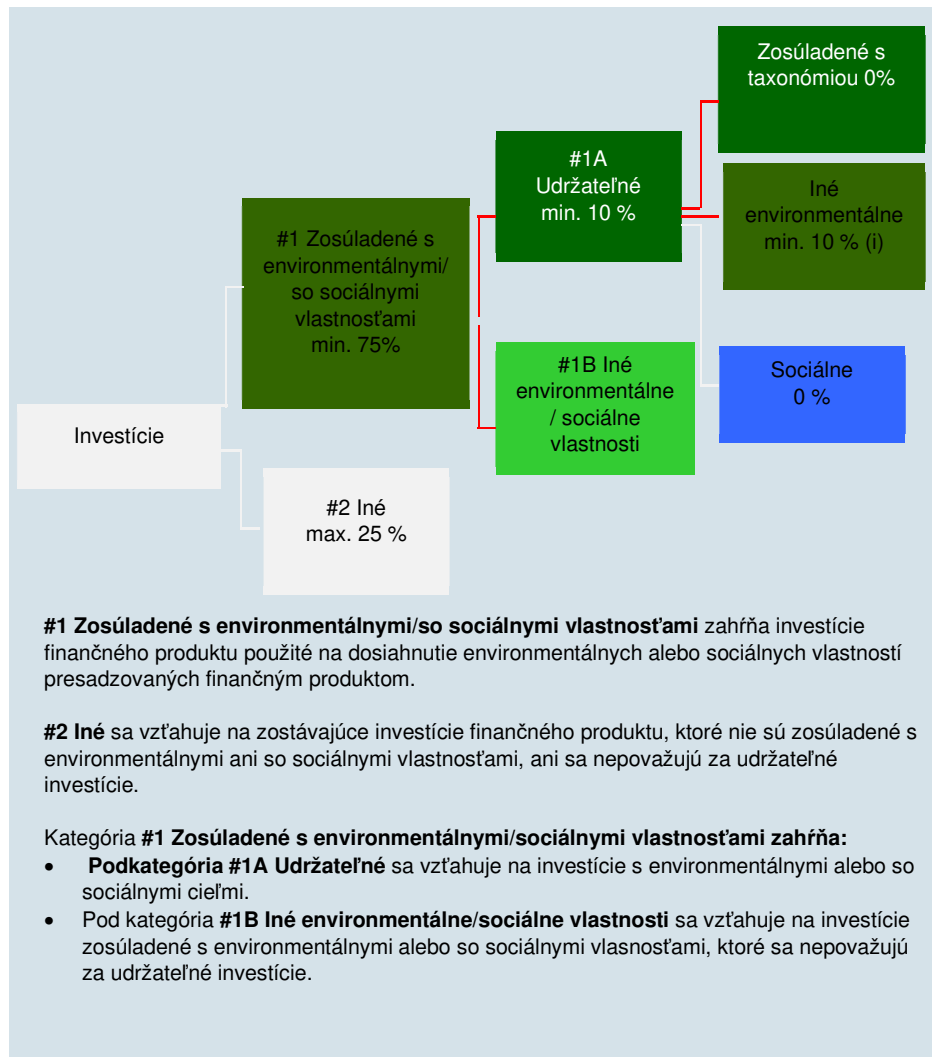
Zosúladené s taxonómiou 0%

#1A Udržateľné min. 10 %

Iné environmentálne min. 10 % (i)

#1 Zosúladené s environmentálnymi/ so sociálnymi vlastnosťami min. 75%

#1B Iné environmentálne / sociálne vlastnosti

Sociálne 0 %

Investície

#2 Iné max. 25 %

**#1 Zosúladené s environmentálnymi/so sociálnymi vlastnosťami** zahŕňa investície finančného produktu použité na dosiahnutie environmentálnych alebo sociálnych vlastností presadzovaných finančným produktom.

**#2 Iné** sa vzťahuje na zostávajúce investície finančného produktu, ktoré nie sú zosúladené s environmentálnymi ani so sociálnymi vlastnosťami, ani sa nepovažujú za udržateľné investície.

Kategória **#1 Zosúladené s environmentálnymi/sociálnymi vlastnosťami zahŕňa:**
- **Podkategória #1A Udržateľné** sa vzťahuje na investície s environmentálnymi alebo so sociálnymi cieľmi.
- Pod kategória **#1B Iné environmentálne/sociálne vlastnosti** sa vzťahuje na investície zosúladené s environmentálnymi alebo so sociálnymi vlasnosťami, ktoré sa nepovažujú za udržateľné investície.